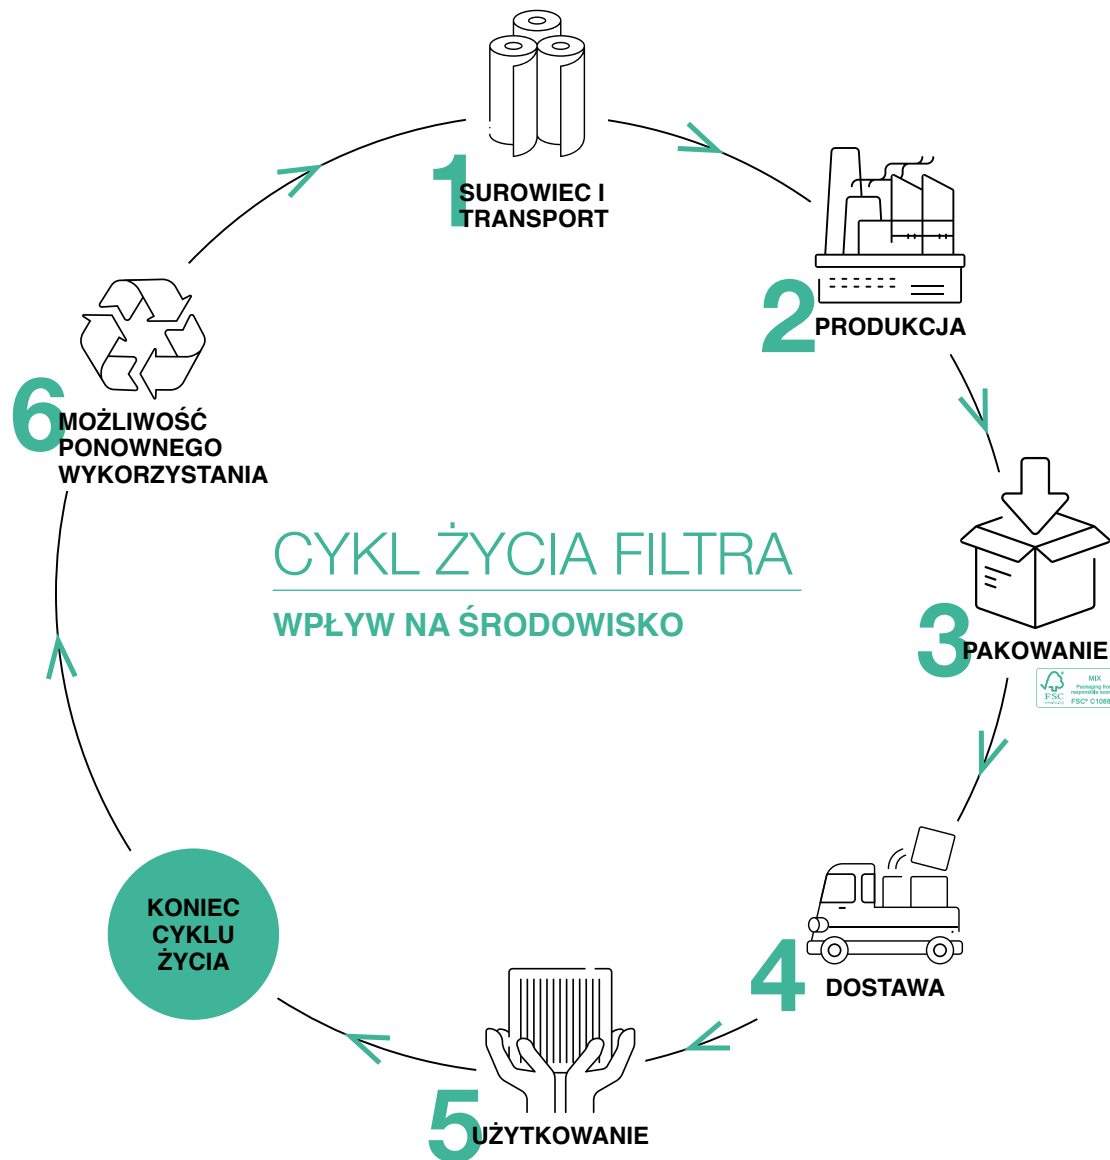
1 SUROWIEC I TRANSPORT

2 PRODUKCJA

3 PAKOWANIE

MIX
Packaging fro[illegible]
responsible sou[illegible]
FSC
FSC® C1088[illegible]

4 DOSTAWA

5 UŻYTKOWANIE

KONIEC CYKLU ŻYCIA

6 MOŻLIWOŚĆ PONOWNEGO WYKORZYSTANIA

CYKL ŻYCIA FILTRA

WPŁYW NA ŚRODOWISKO